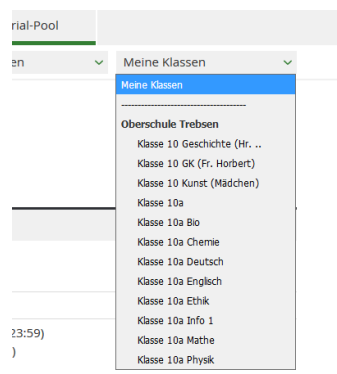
rial-Pool

en

Meine Klassen

Meine Klassen
------------------------------------
Oberschule Trebsen
Klasse 10 Geschichte (Hr. ..
Klasse 10 GK (Fr. Horbert)
Klasse 10 Kunst (Mädchen)
Klasse 10a
Klasse 10a Bio
Klasse 10a Chemie
Klasse 10a Deutsch
Klasse 10a Englisch
Klasse 10a Ethik
Klasse 10a Info 1
Klasse 10a Mathe
Klasse 10a Physik

23:59)
)